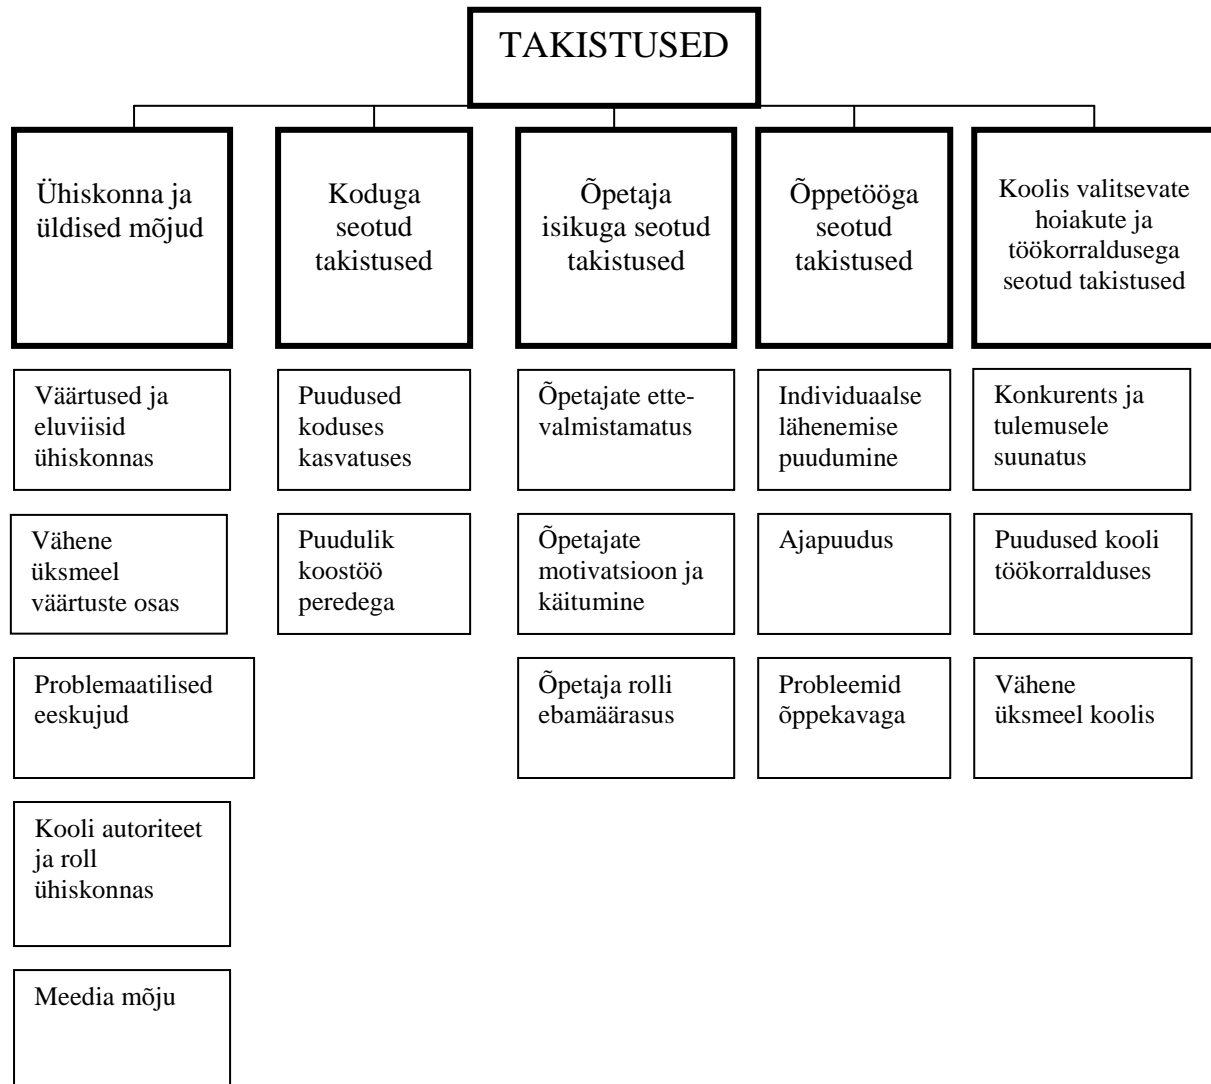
TAKISTUSED

Ühiskonna ja üldised mõjud

Väärtused ja eluviisid ühiskonnas

Vähene üksmeel väärtuste osas

Problemaatilised eeskujud

Kooli autoriteet ja roll ühiskonnas

Meedia mõju

Koduga seotud takistused

Puudused koduses kasvatuses

Puudulik koostöö peredega

Õpetaja isikuga seotud takistused

Õpetajate ettevalmistamatus

Õpetajate motivatsioon ja käitumine

Õpetaja rolli ebamäärasus

Õppetööga seotud takistused

Individuaalse lähenemise puudumine

Ajapuudus

Probleemid õppekavaga

Koolis valitsevate hoiakute ja töökorraldusega seotud takistused

Konkurents ja tulemusele suunatus

Puudused kooli töökorralduses

Vähene üksmeel koolis